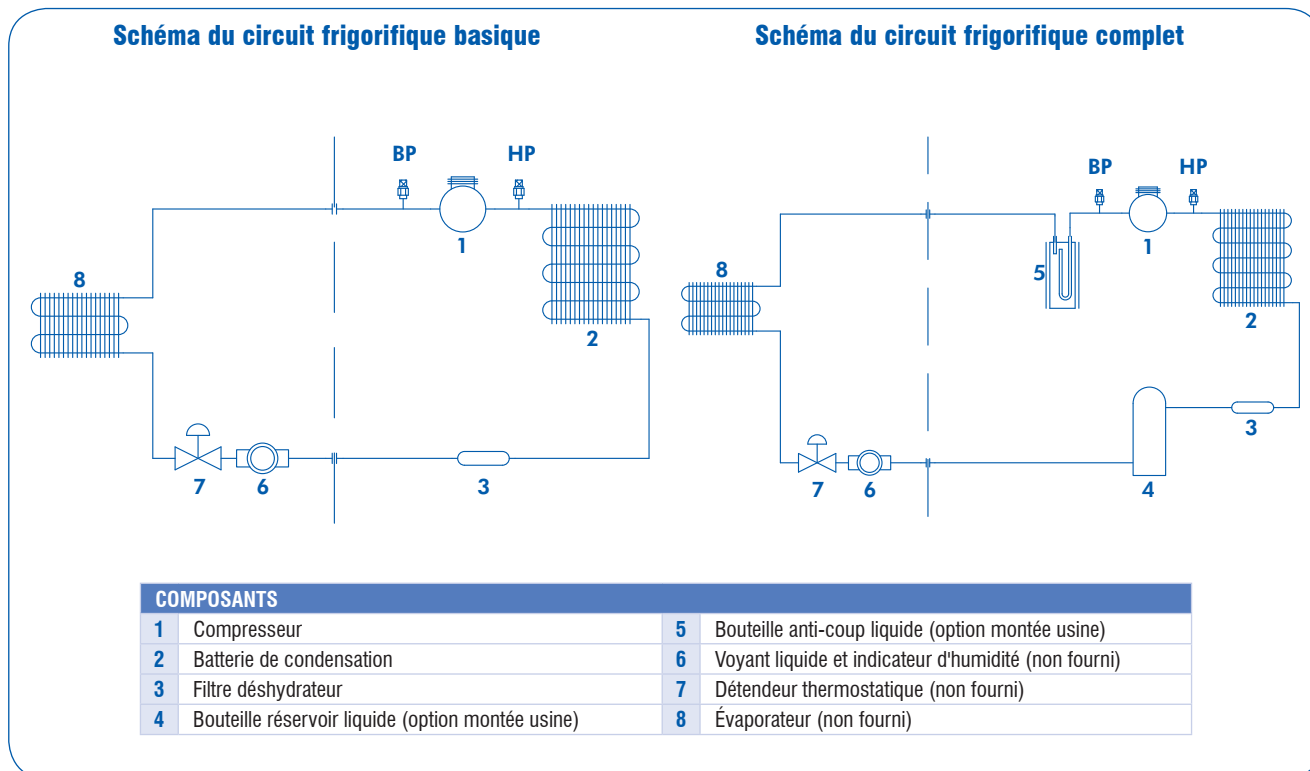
Schéma du circuit frigorifique basique

BP
HP
1
2
8
7
6
3

Schéma du circuit frigorifique complet

BP
HP
1
5
8
2
3
7
6
4

| COMPOSANTS | | | |
|---|---|---|---|
| 1 | Compresseur | 5 | Bouteille anti-coup liquide (option montée usine) |
| 2 | Batterie de condensation | 6 | Voyant liquide et indicateur d'humidité (non fourni) |
| 3 | Filtre déshydrateur | 7 | Détendeur thermostatique (non fourni) |
| 4 | Bouteille réservoir liquide (option montée usine) | 8 | Évaporateur (non fourni) |